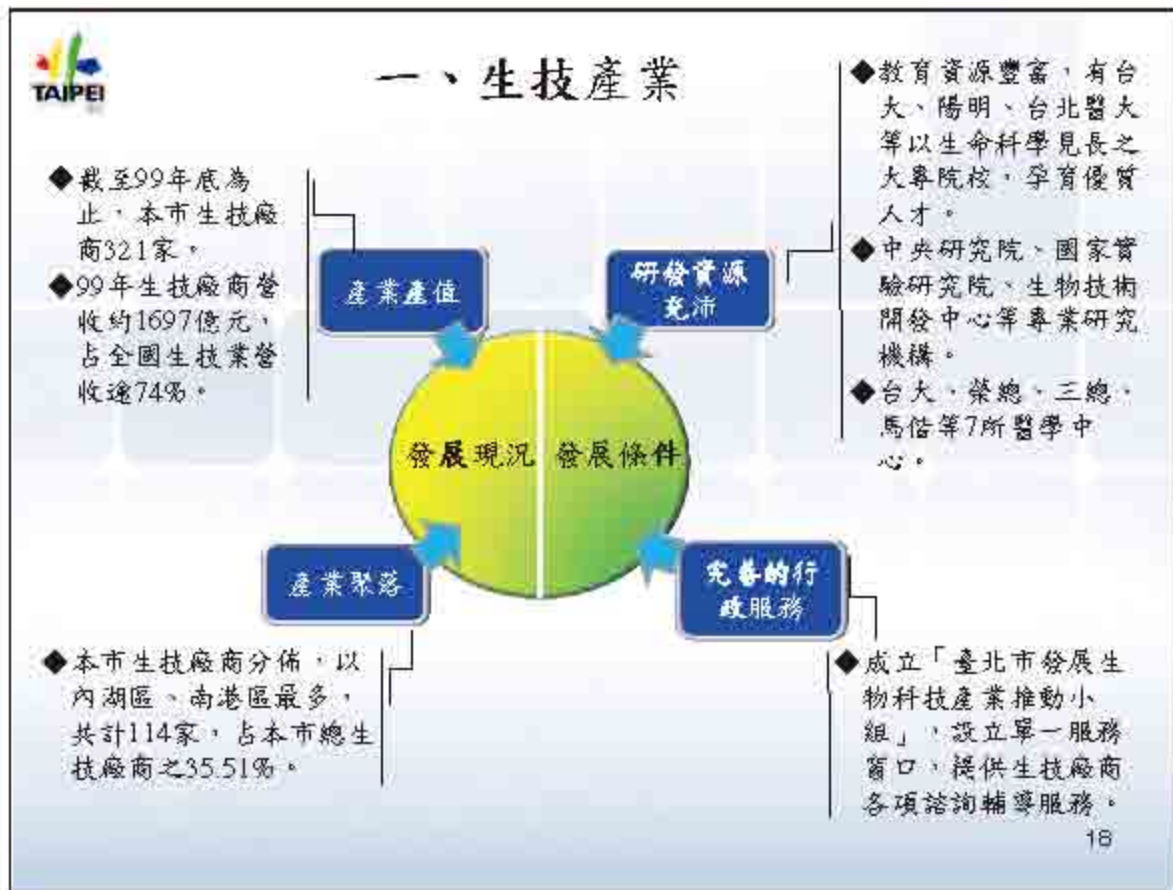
TAIPEI

一、生技產業

◆截至99年底為止，本市生技廠商321家。
◆99年生技廠商營收約1697億元，占全國生技業營收逾74%。

產業產值

研發資源充沛

◆教育資源豐富，有台大、陽明、台北醫大等以生命科學見長之大專院校，孕育優質人才。
◆中央研究院、國家實驗研究院、生物技術開發中心等專業研究機構。
◆台大、榮總、三總、馬偕等7所醫學中心。

發展現況 發展條件

產業聚落

完善的行政服務

◆本市生技廠商分佈，以內湖區、南港區最多，共計114家，占本市總生技廠商之35.51%。

◆成立「臺北市發展生物科技產業推動小組」，設立單一服務窗口，提供生技廠商各項諮詢輔導服務。

18